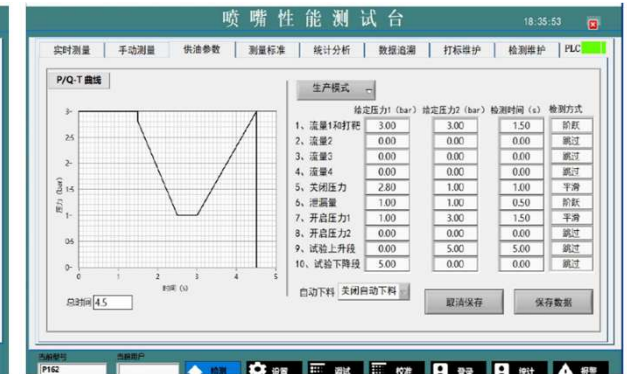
喷嘴性能测试台

18:35:53

实时测量 | 手动测量 | 供油参数 | 测量标准 | 统计分析 | 数据追溯 | 打标维护 | 检测维护 | PLC

P/Q-T 曲线

3
2.5
2
1.5
1
0.5
0

压力 (bar)

0 1 2 3 4 5
时间 (s)

总时间 4.5

生产模式

| | 给定压力1 (bar) | 给定压力2 (bar) | 检测时间 (s) | 检测方式 |
|---|---|---|---|---|
| 1、流量1和打靶 | 3.00 | 3.00 | 1.50 | 阶跃 |
| 2、流量2 | 0.00 | 0.00 | 0.00 | 跳过 |
| 3、流量3 | 0.00 | 0.00 | 0.00 | 跳过 |
| 4、流量4 | 0.00 | 0.00 | 0.00 | 跳过 |
| 5、关闭压力 | 2.80 | 1.00 | 1.00 | 平滑 |
| 6、泄漏量 | 1.00 | 1.00 | 0.50 | 阶跃 |
| 7、开启压力1 | 1.00 | 3.00 | 1.50 | 平滑 |
| 8、开启压力2 | 0.00 | 0.00 | 0.00 | 跳过 |
| 9、试验上升段 | 0.00 | 5.00 | 5.00 | 跳过 |
| 10、试验下降段 | 5.00 | 0.00 | 0.00 | 跳过 |

自动下料 关闭自动下料

取消保存 保存数据

当前型号 P162
当前用户
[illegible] 设置 调试 校准 登录 统计 报警